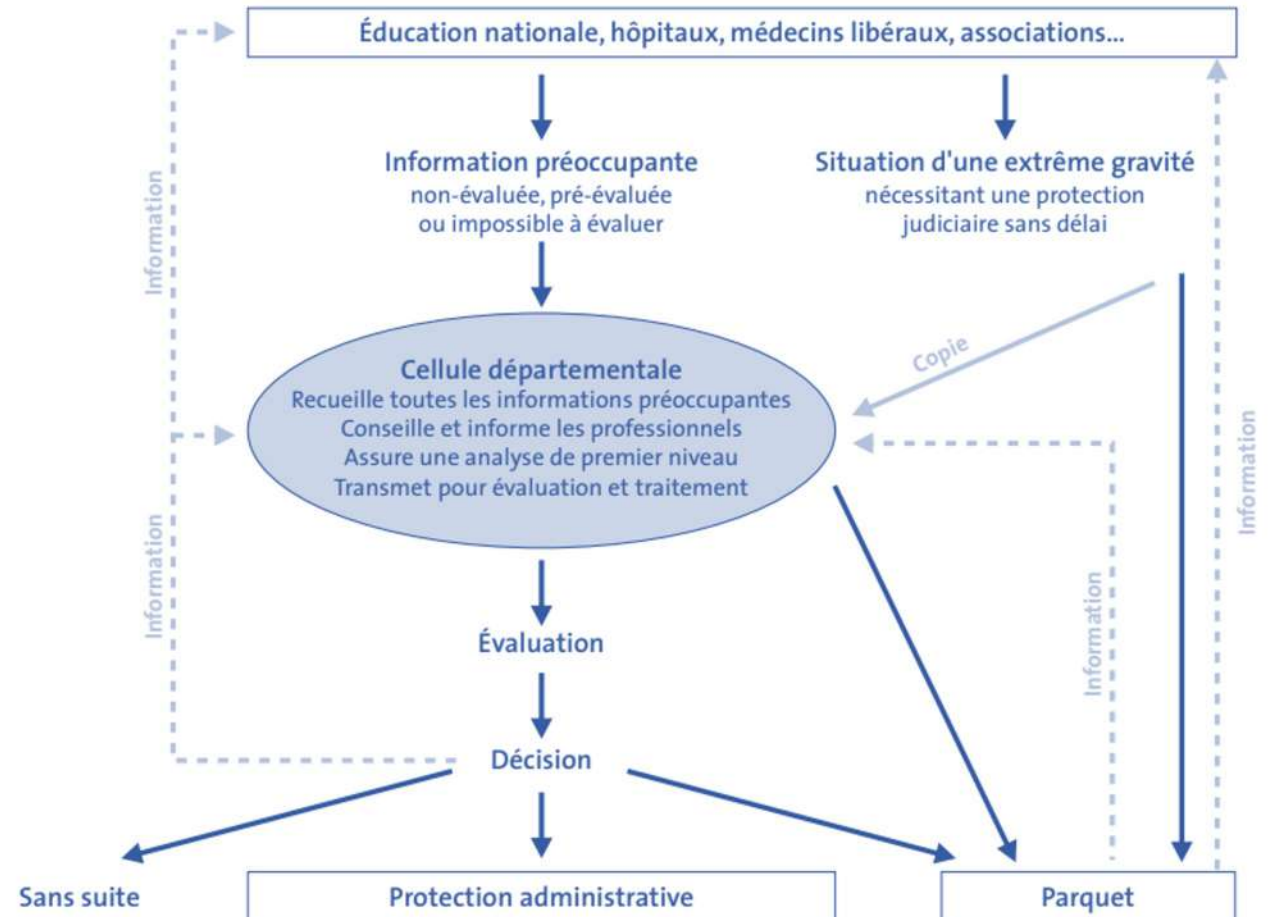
Éducation nationale, hôpitaux, médecins libéraux, associations...

Information préoccupante
non-évaluée, pré-évaluée
ou impossible à évaluer

Situation d'une extrême gravité
nécessitant une protection
judiciaire sans délai

Information

Copie

Cellule départementale
Recueille toutes les informations préoccupantes
Conseille et informe les professionnels
Assure une analyse de premier niveau
Transmet pour évaluation et traitement

Information

Information

Information

Évaluation

Décision

Sans suite

Protection administrative

Parquet